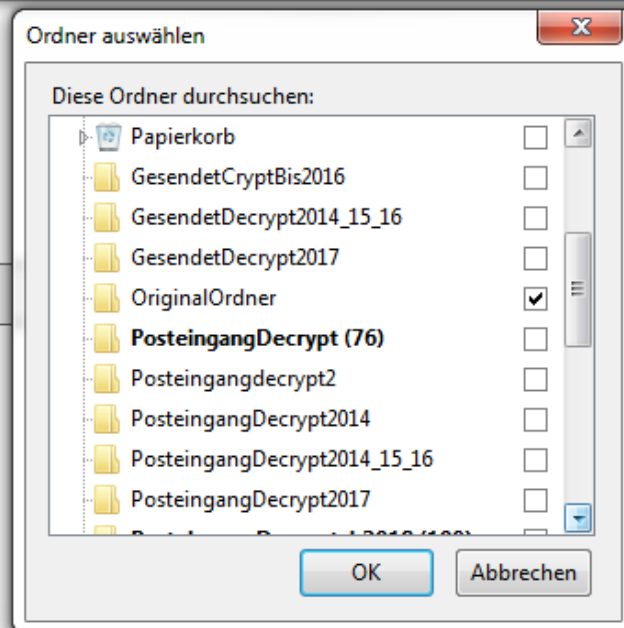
Ordner auswählen

Diese Ordner durchsuchen:

Papierkorb
GesendetCryptBis2016
GesendetDecrypt2014_15_16
GesendetDecrypt2017
OriginalOrdner
**PosteingangDecrypt (76)**
Posteingangdecrypt2
PosteingangDecrypt2014
PosteingangDecrypt2014_15_16
PosteingangDecrypt2017
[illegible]

OK
Abbrechen